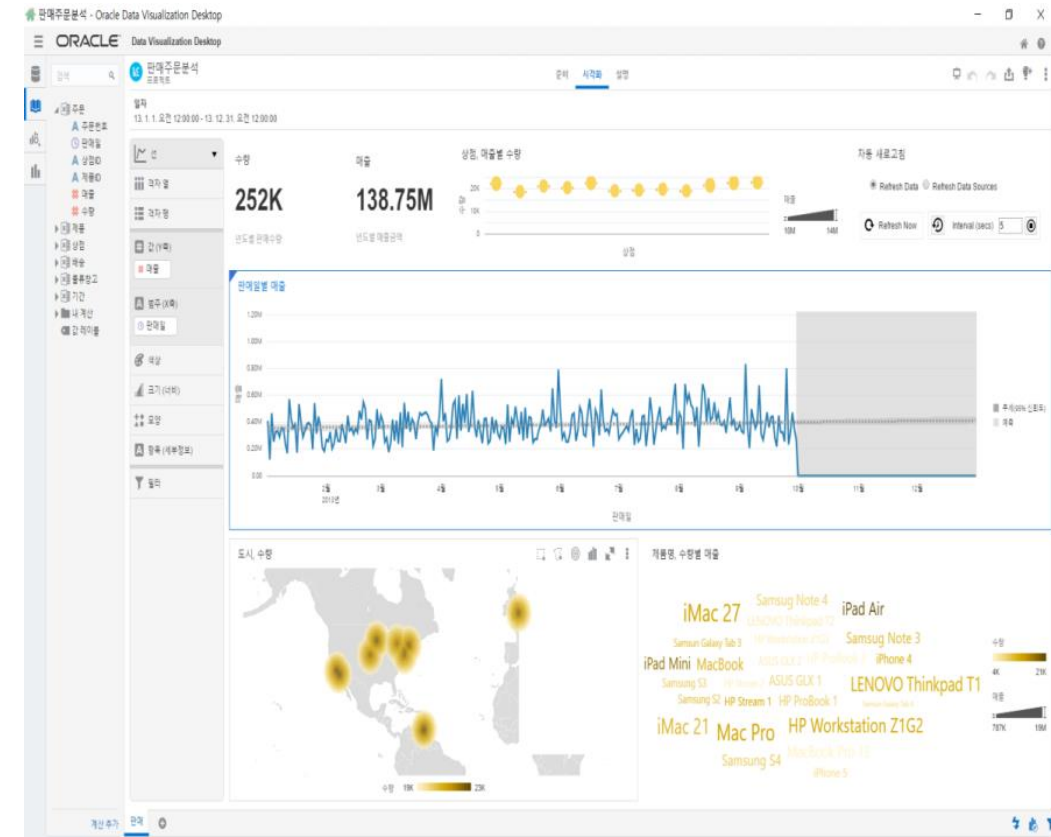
판매주문분석 - Oracle Data Visualization Desktop

ORACLE Data Visualization Desktop

판매주문분석
프로젝트

준비 시각화 설명

주문
A 주문번호
판매일
A 상점ID
A 제품ID
매출
수량
제품
상점
배송
물류창고
기간
내 계산
간 레이블

일자
13. 1. 1. 오전 12:00:00 - 13. 12. 31. 오전 12:00:00

선
격자 열
격자 행
값(Y축)
매출
범주(X축)
판매일
색상
크기(너비)
모양
항목(세부정보)
필터

수량
252K
년도별 판매수량

매출
138.75M
년도별 매출금액

상점, 매출별 수량
20K
10K
0
상점
매출
10M 14M

자동 새로고침
Refresh Data Refresh Data Sources
Refresh Now Interval (secs) 5

판매일별 매출
1.20M
1.00M
0.80M
0.60M
0.40M
0.20M
0.00
2월 2013년 3월 4월 5월 6월 7월 8월 9월 10월 11월 12월
판매일
추세(95% 신뢰)
예측

도시, 수량
수량 18K 23K

제품명, 수량별 매출
iMac 27
Samsug Note 4
iPad Air
LENOVO Thinkpad T2
Samsun Galaxy Tab 3
HP Workstation Z1G3
Samsug Note 3
iPad Mini
MacBook
ASUS GLX 2
HP ProBook 2
iPhone 4
Samsung S3
HP Stream 2
ASUS GLX 1
LENOVO Thinkpad T1
Samsung S2
HP Stream 1
HP ProBook 1
Samsun Galaxy Tab 4
iMac 21
Mac Pro
HP Workstation Z1G2
MacBook Pro 15
Samsung S4
iPhone 5
수량
4K 21K
매출
787K 10M

계산 추가 캔버스